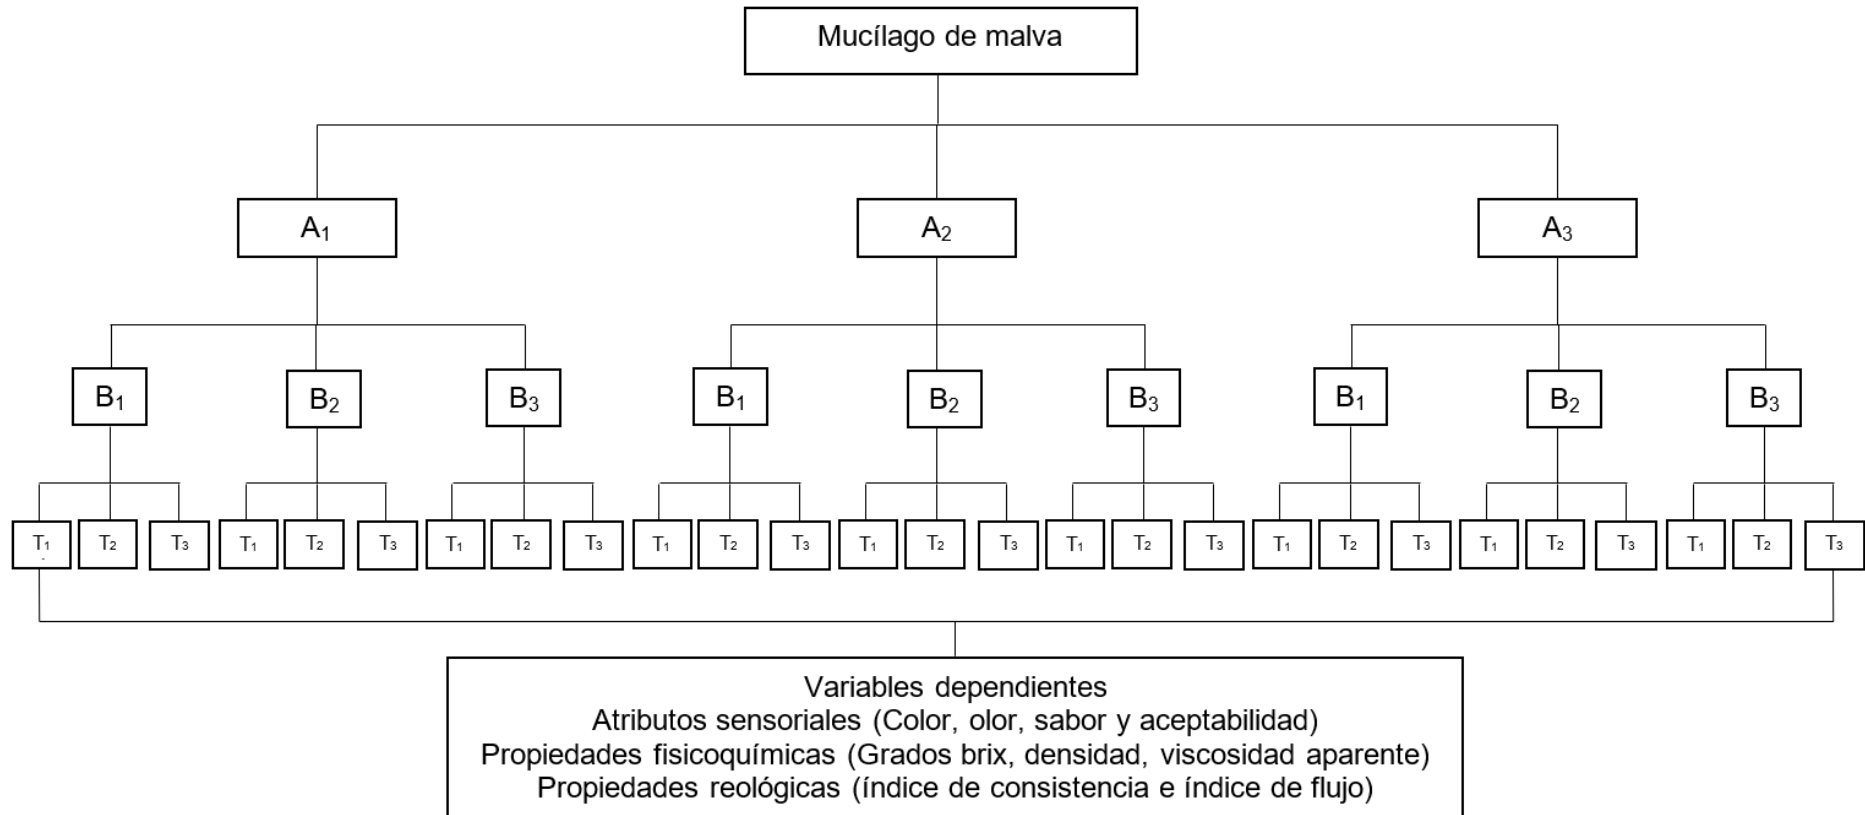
Mucílago de malva

$A_1$ $A_2$ $A_3$

$B_1$ $B_2$ $B_3$ $B_1$ $B_2$ $B_3$ $B_1$ $B_2$ $B_3$

$T_1$ $T_2$ $T_3$ $T_1$ $T_2$ $T_3$ $T_1$ $T_2$ $T_3$ $T_1$ $T_2$ $T_3$ $T_1$ $T_2$ $T_3$ $T_1$ $T_2$ $T_3$ $T_1$ $T_2$ $T_3$ $T_1$ $T_2$ $T_3$ $T_1$ $T_2$ $T_3$

Variables dependientes
Atributos sensoriales (Color, olor, sabor y aceptabilidad)
Propiedades fisicoquímicas (Grados brix, densidad, viscosidad aparente)
Propiedades reológicas (índice de consistencia e índice de flujo)